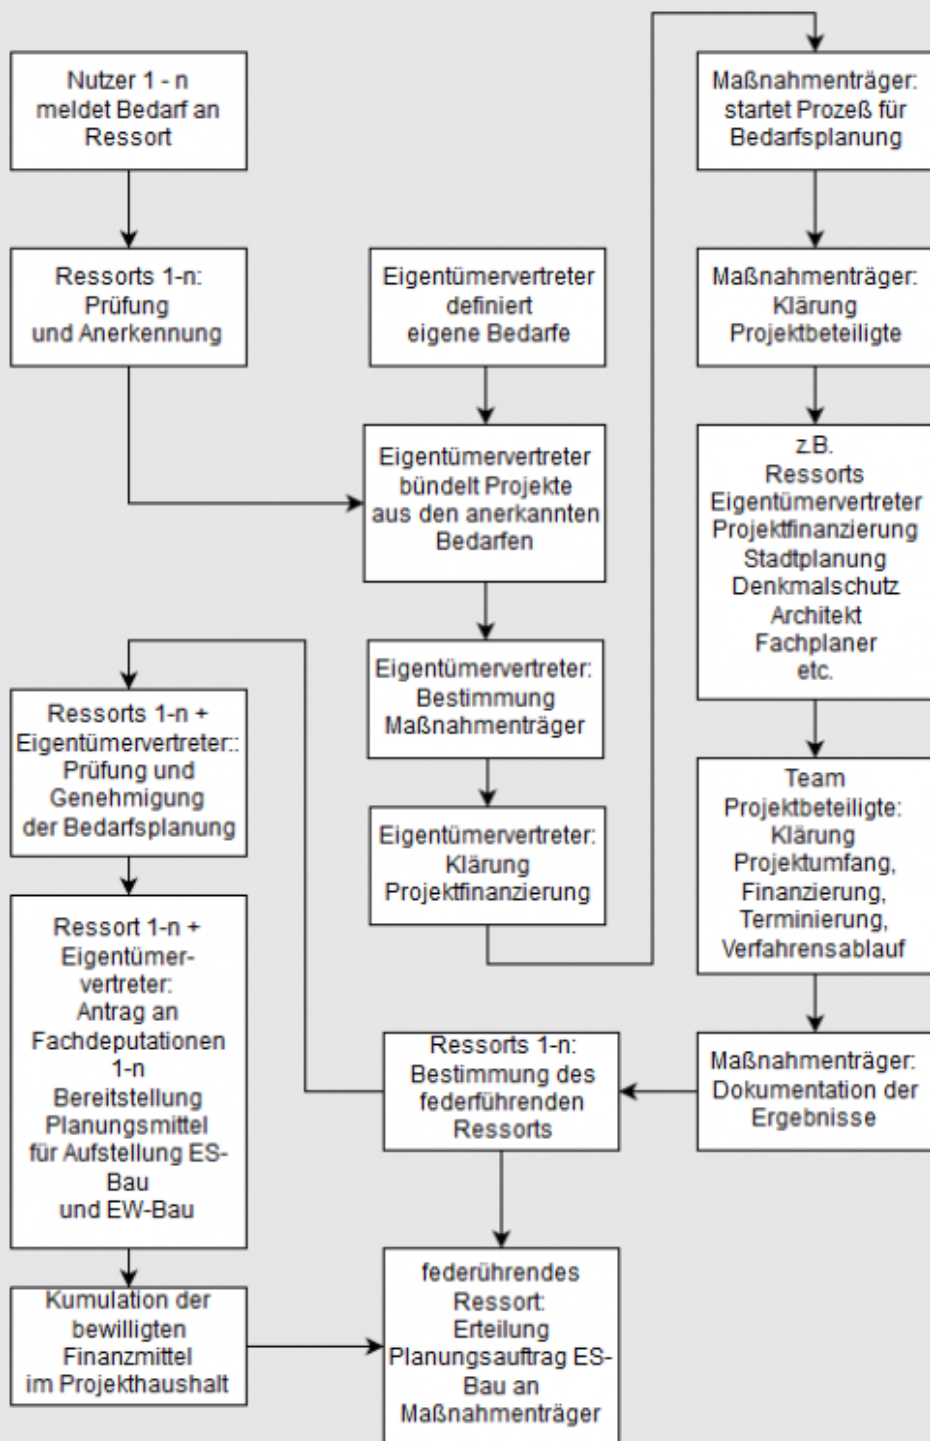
Nutzer 1 - n meldet Bedarf an Ressort

Ressorts 1-n: Prüfung und Anerkennung

Eigentümervertreter definiert eigene Bedarfe

Eigentümervertreter bündelt Projekte aus den anerkannten Bedarfen

Eigentümervertreter: Bestimmung Maßnahmenträger

Eigentümervertreter: Klärung Projektfinanzierung

Maßnahmenträger: startet Prozeß für Bedarfsplanung

Maßnahmenträger: Klärung Projektbeteiligte

z.B. Ressorts Eigentümervertreter Projektfinanzierung Stadtplanung Denkmalschutz Architekt Fachplaner etc.

Team Projektbeteiligte: Klärung Projektumfang, Finanzierung, Terminierung, Verfahrensablauf

Maßnahmenträger: Dokumentation der Ergebnisse

Ressorts 1-n: Bestimmung des federführenden Ressorts

federührendes Ressort: Erteilung Planungsauftrag ES-Bau an Maßnahmenträger

Ressorts 1-n + Eigentümervertreter:: Prüfung und Genehmigung der Bedarfsplanung

Ressort 1-n + Eigentümervertreter: Antrag an Fachdeputationen 1-n Bereitstellung Planungsmittel für Aufstellung ES-Bau und EW-Bau

Kumulation der bewilligten Finanzmittel im Projekthaushalt